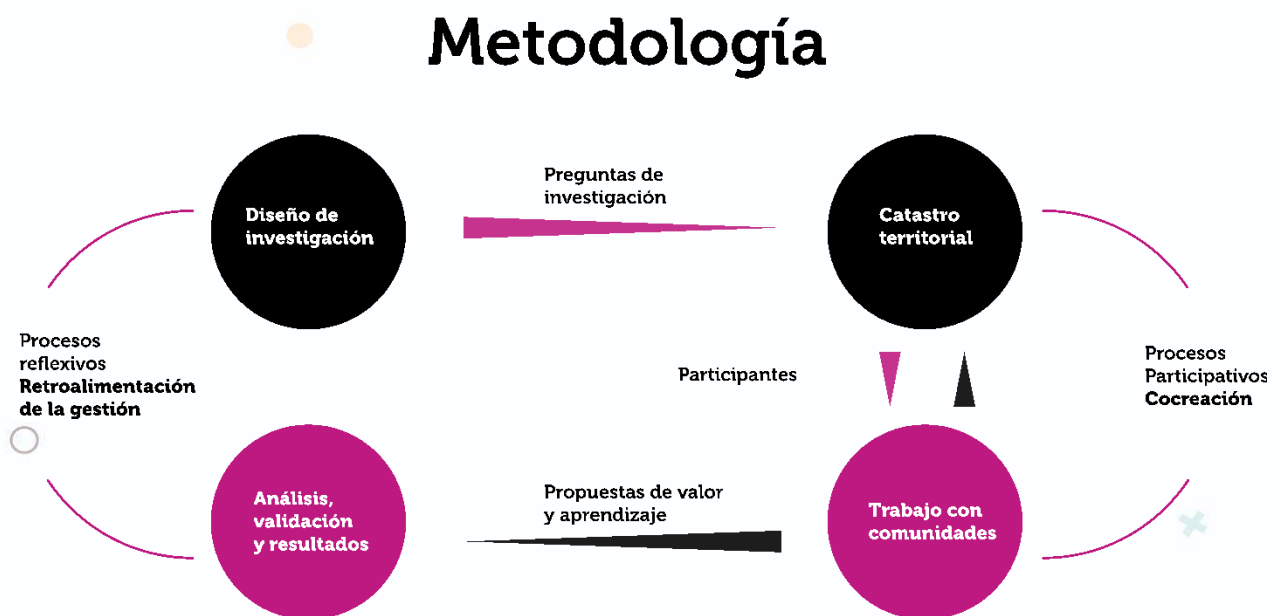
Metodología

Diseño de investigación

Preguntas de investigación

Catastro territorial

Procesos reflexivos
**Retroalimentación de la gestión**

Participantes

Procesos Participativos
**Cocreación**

Análisis, validación y resultados

Propuestas de valor y aprendizaje

Trabajo con comunidades